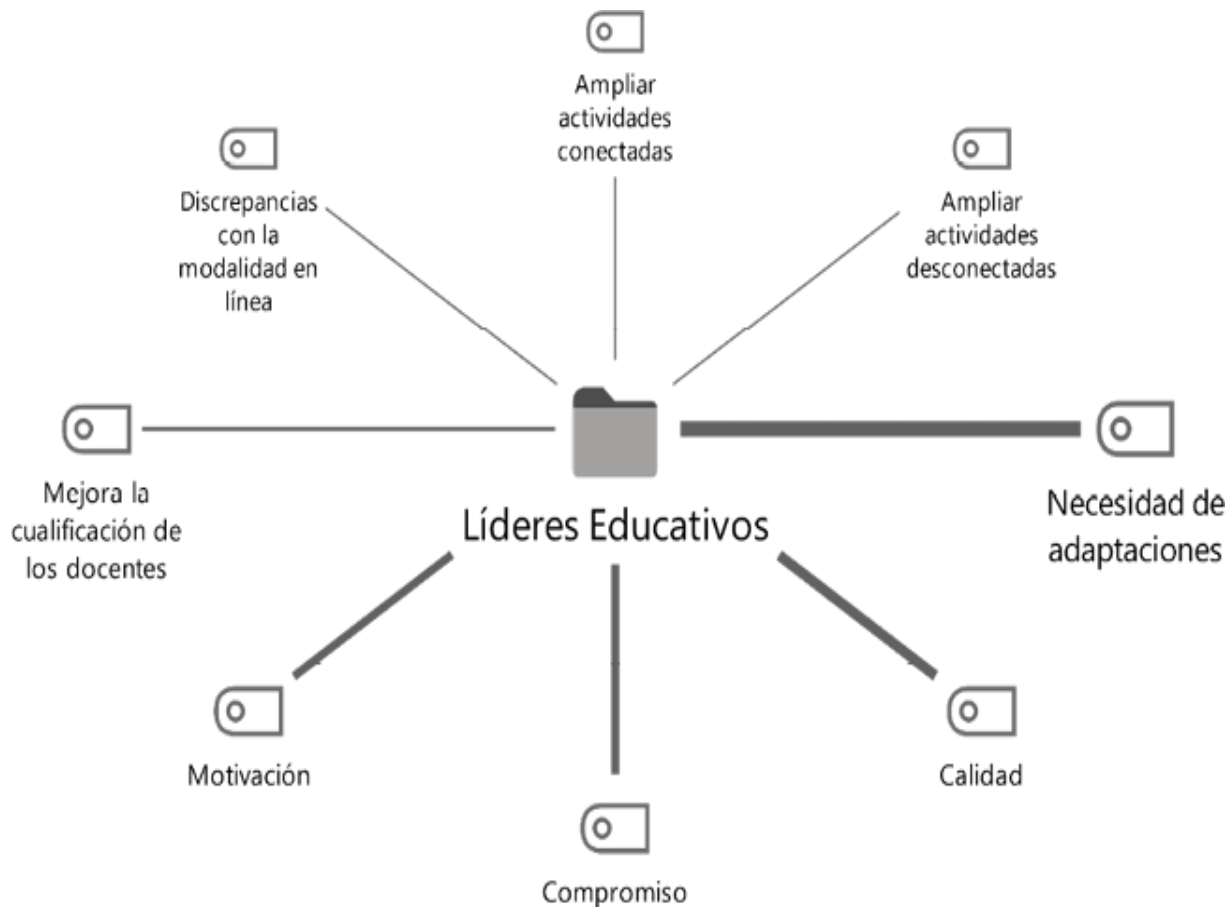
Ampliar actividades conectadas

Discrepancias con la modalidad en línea

Ampliar actividades desconectadas

Mejora la cualificación de los docentes

Líderes Educativos

Necesidad de adaptaciones

Motivación

Calidad

Compromiso